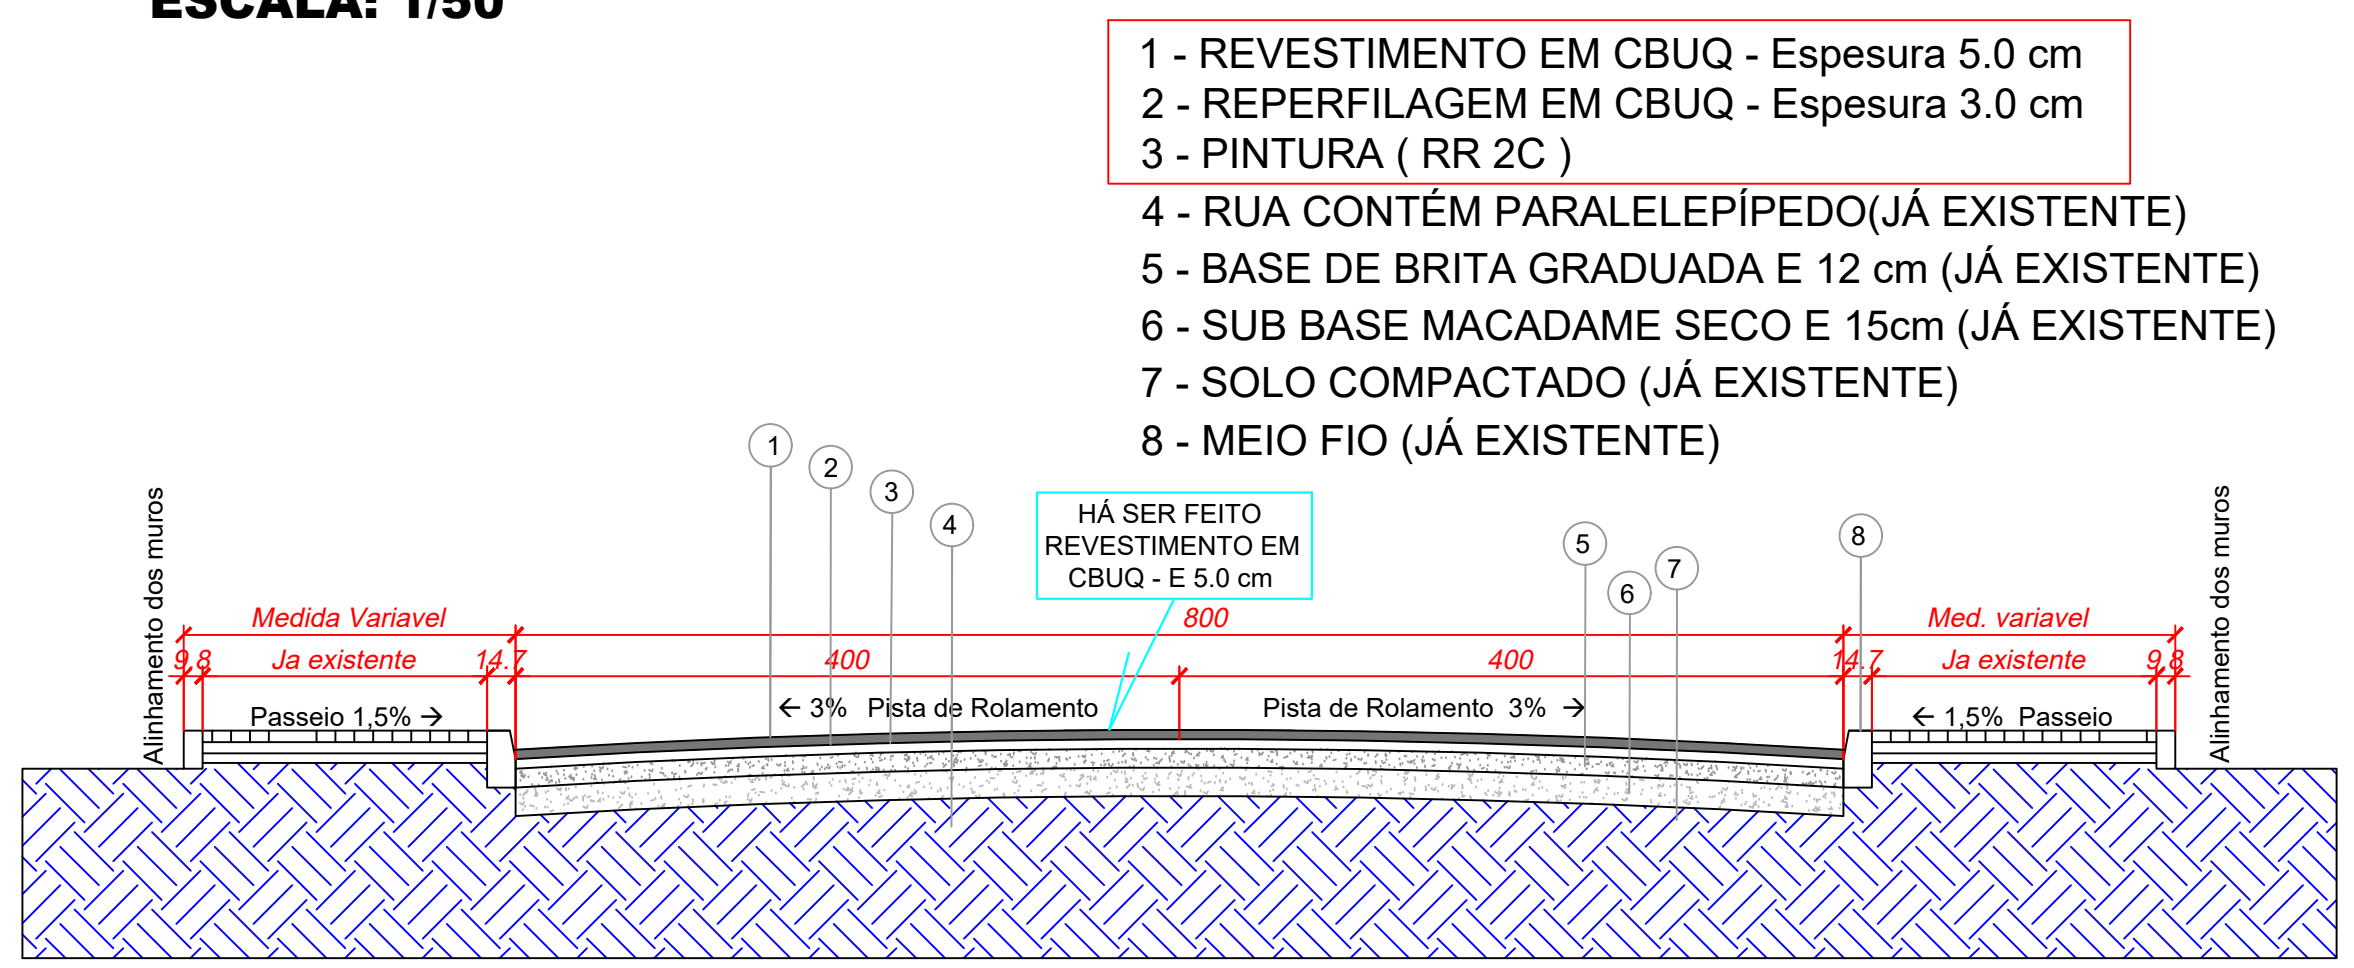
ESCALA: 1/50

1 - REVESTIMENTO EM CBUQ - Espesura 5.0 cm
2 - REPERFILAGEM EM CBUQ - Espesura 3.0 cm
3 - PINTURA ( RR 2C )
4 - RUA CONTÉM PARALELEPÍPEDO(JÁ EXISTENTE)
5 - BASE DE BRITA GRADUADA E 12 cm (JÁ EXISTENTE)
6 - SUB BASE MACADAME SECO E 15cm (JÁ EXISTENTE)
7 - SOLO COMPACTADO (JÁ EXISTENTE)
8 - MEIO FIO (JÁ EXISTENTE)

HÁ SER FEITO REVESTIMENTO EM CBUQ - E 5.0 cm

1
2
3
4
5
6
7
8

Alinhamento dos muros
Medida Variavel
9.8
Ja existente
14.7
Passeio 1,5% →
800
400
← 3% Pista de Rolamento
400
Pista de Rolamento 3% →
Med. variavel
14.7
Ja existente
9.8
← 1,5% Passeio
Alinhamento dos muros